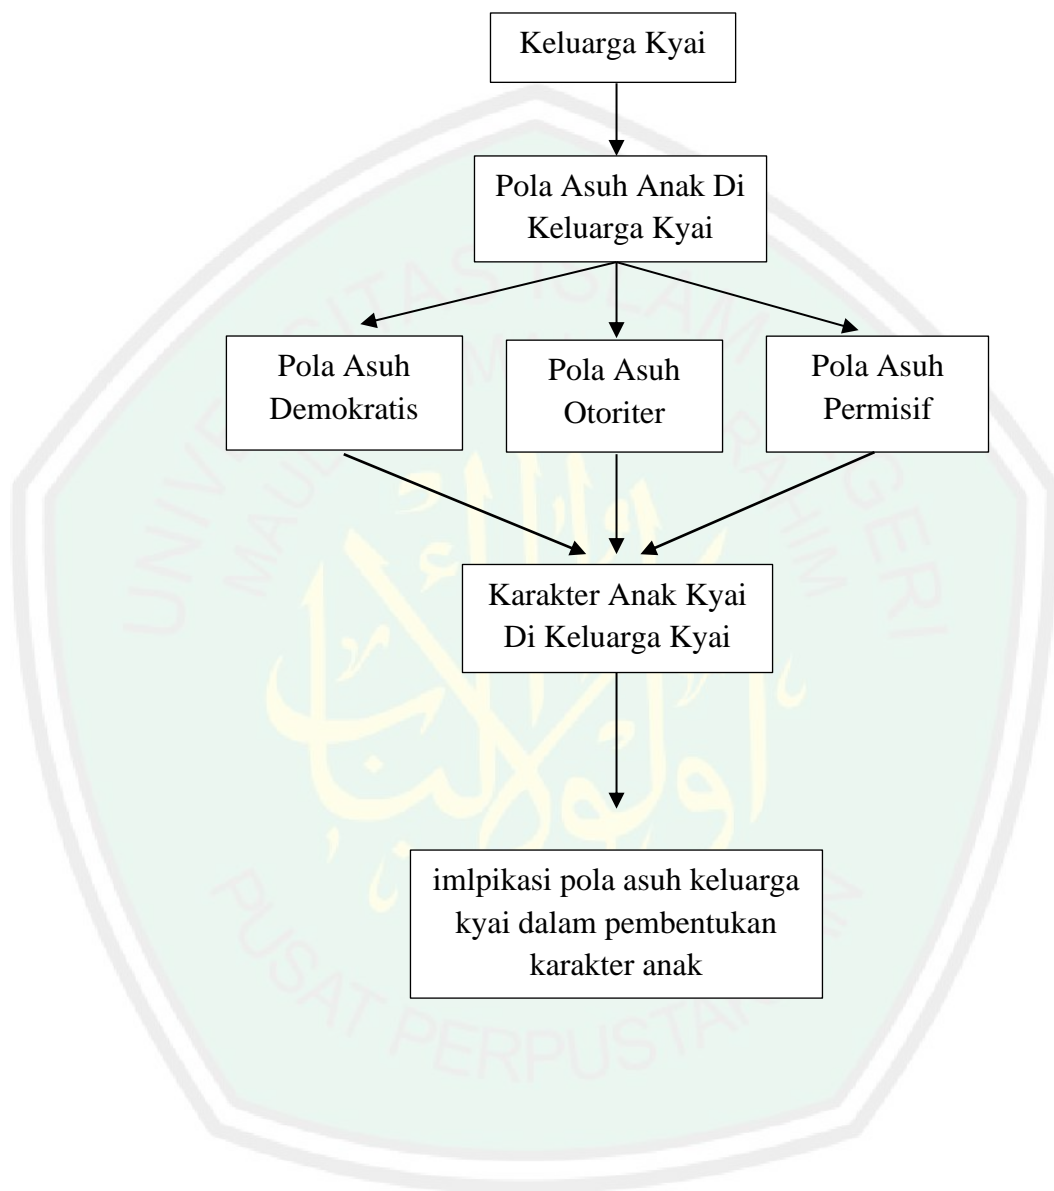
Keluarga Kyai

Pola Asuh Anak Di Keluarga Kyai

Pola Asuh Demokratis

Pola Asuh Otoriter

Pola Asuh Permisif

Karakter Anak Kyai Di Keluarga Kyai

imlpikasi pola asuh keluarga kyai dalam pembentukan karakter anak

UNIVERSITAS ISLAM NEGERI MAULANA MALIK IBRAHIM

PUSAT PERPUSTAKAAN